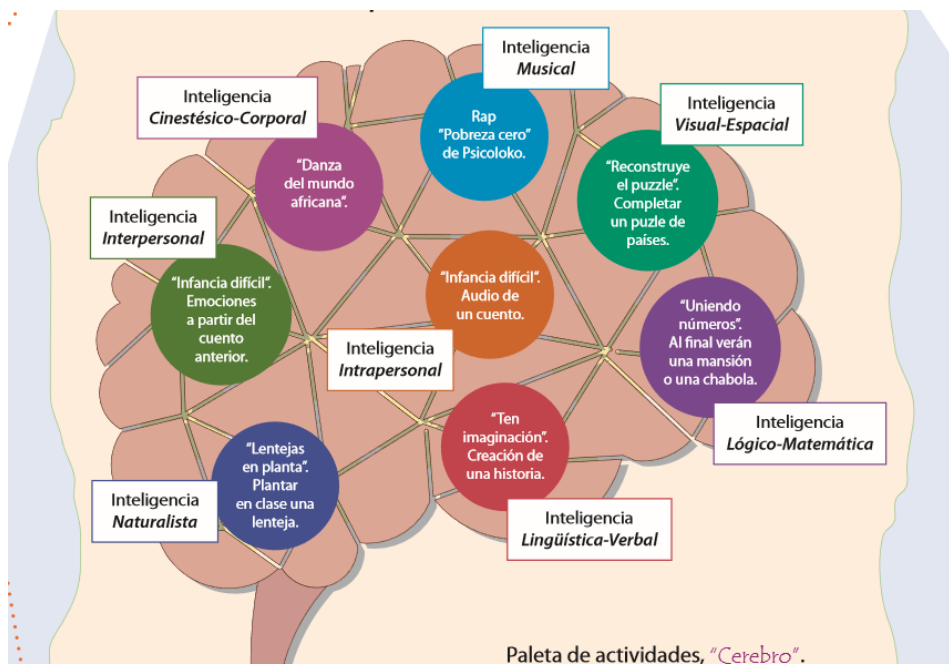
Inteligencia
*Musical*

Inteligencia
*Cinestésico-Corporal*

Inteligencia
*Visual-Espacial*

Rap
"Pobreza cero"
de Psicoloko.

"Danza
del mundo
africana".

"Reconstruye
el puzzle".
Completar
un puzle de
países.

Inteligencia
*Interpersonal*

"Infancia difícil".
Emociones
a partir del
cuento
anterior.

"Infancia difícil".
Audio de
un cuento.

"Uniendo
números".
Al final verán
una mansión
o una chabola.

Inteligencia
*Intrapersonal*

Inteligencia
*Lógico-Matemática*

"Ten
imaginación".
Creación de
una historia.

"Lentejas
en planta".
Plantar
en clase una
lenteja.

Inteligencia
*Naturalista*

Inteligencia
*Lingüística-Verbal*

Paleta de actividades, "Cerebro".